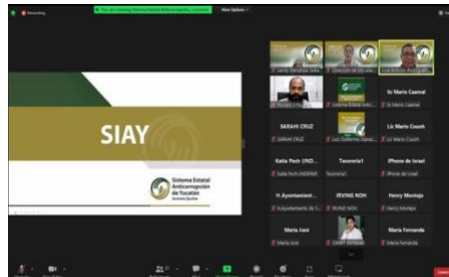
Recording

You are viewing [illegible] screen

View Options

SIAY

Sistema Estatal Anticorrupción de Yucatán

Secretaría Ejecutiva

Leidy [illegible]

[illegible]

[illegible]

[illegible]

Sistema Estatal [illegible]

Sr. Mario Caamal

Sr. Mario Caamal

SARAHI CRUZ

Sarahi CRUZ

Luis Guillermo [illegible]

Lic Mario Couoh

Lic Mario Couoh

Katia Pech (IND...

Katia Pech (INDERM)

Tesoreria1

Tesoreria1

iPhone de Israel

iPhone de Israel

H.Ayuntamient...

H.Ayuntamiento de T...

IRVING NOH

IRVING NOH

Henry Montejo

Henry Montejo

Maria José

Maria José

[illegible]

Maria Fernanda

Maria Fernanda